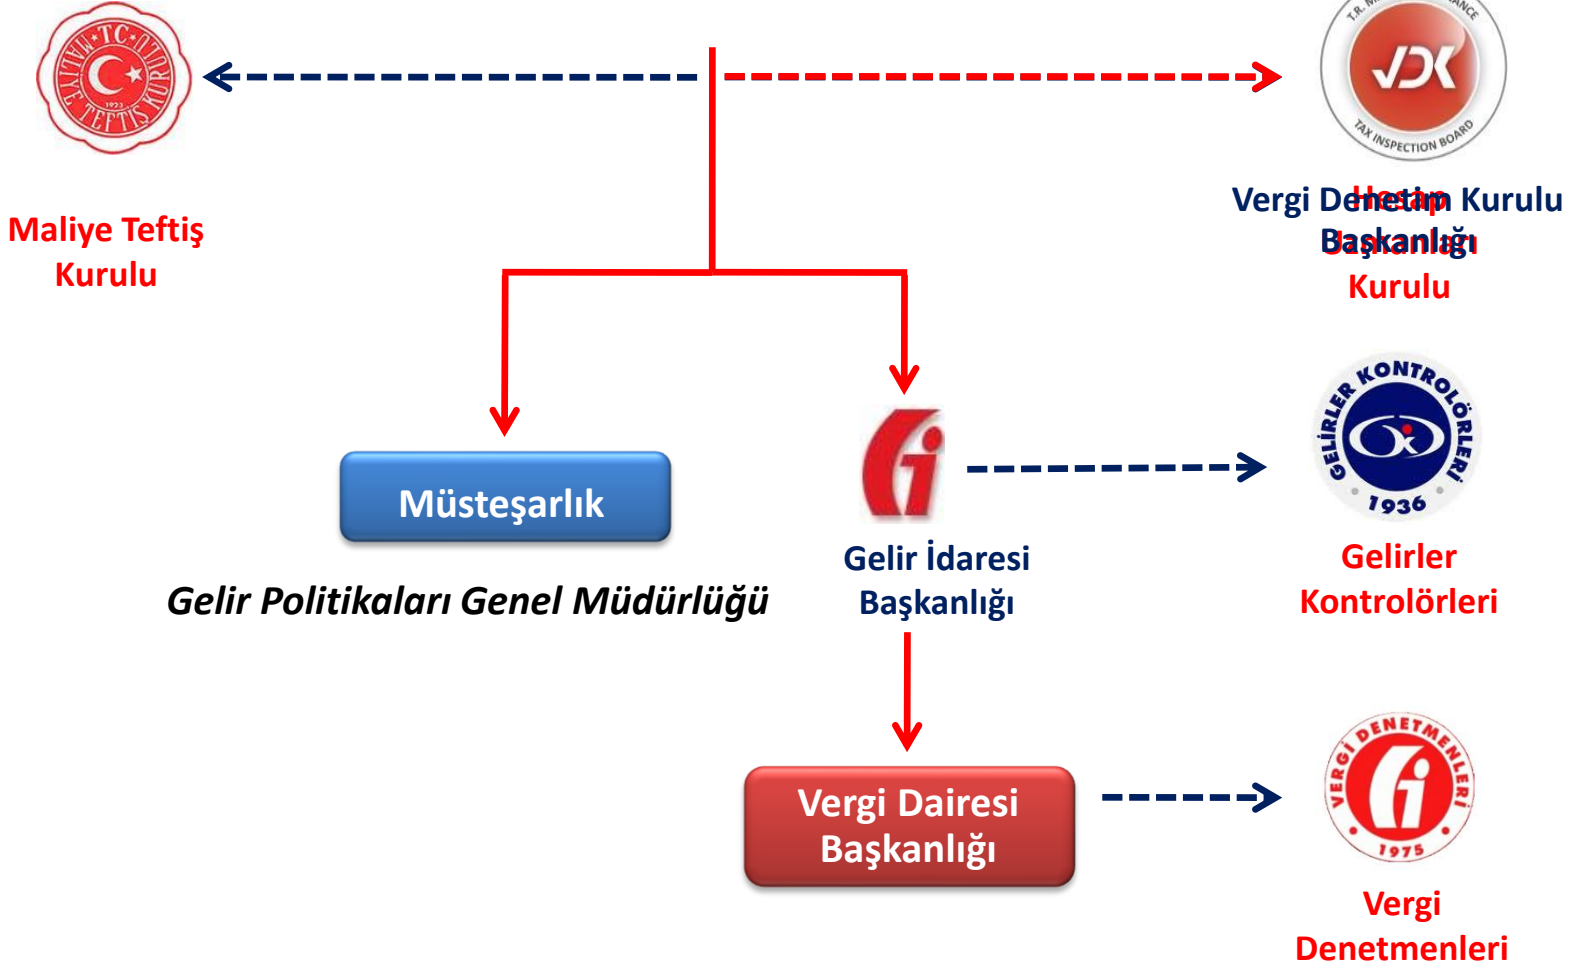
T.C. MALİYE TEFTİŞ KURULU 1923

Maliye Teftiş Kurulu

VDK TAX INSPECTION BOARD

Vergi Denetim Kurulu Başkanlığı

Hesap Uzmanları Kurulu

Müsteşarlık

Gelir Politikaları Genel Müdürlüğü

Gelir İdaresi Başkanlığı

GELİRLER KONTROLÖRLERİ 1936

Gelirler Kontrolörleri

Vergi Dairesi Başkanlığı

VERGİ DENETMENLERİ 1975

Vergi Denetmenleri